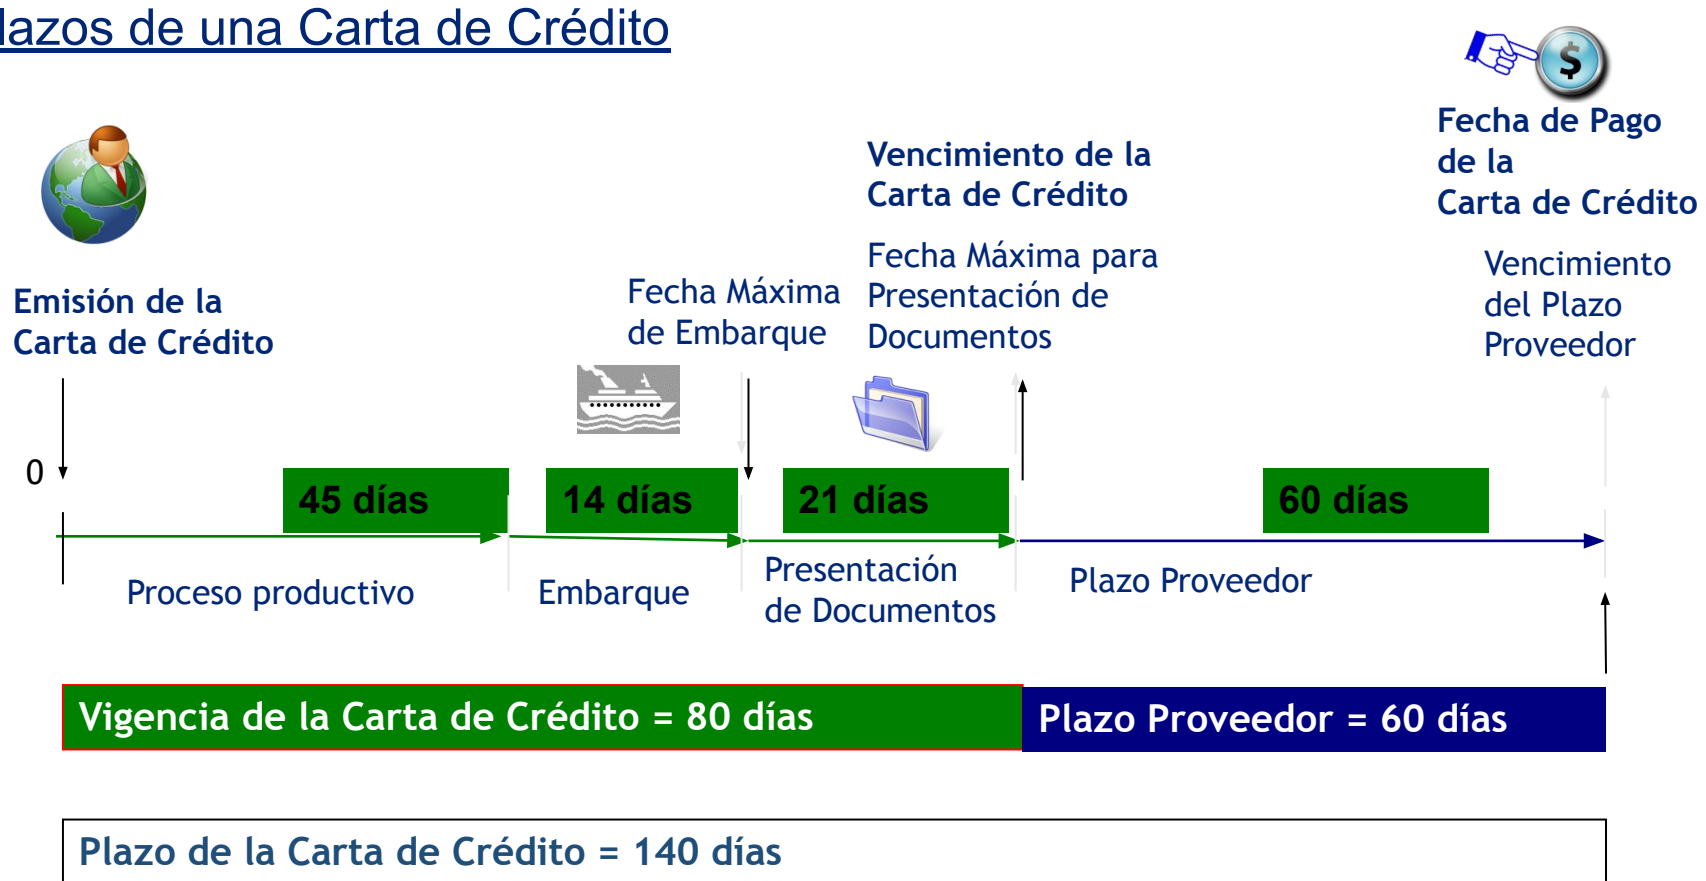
lazos de una Carta de Crédito

$

Fecha de Pago de la Carta de Crédito

Vencimiento de la Carta de Crédito

Fecha Máxima para Presentación de Documentos

Vencimiento del Plazo Proveedor

Emisión de la Carta de Crédito

Fecha Máxima de Embarque

0

45 días

14 días

21 días

60 días

Proceso productivo

Embarque

Presentación de Documentos

Plazo Proveedor

Vigencia de la Carta de Crédito = 80 días

Plazo Proveedor = 60 días

Plazo de la Carta de Crédito = 140 días